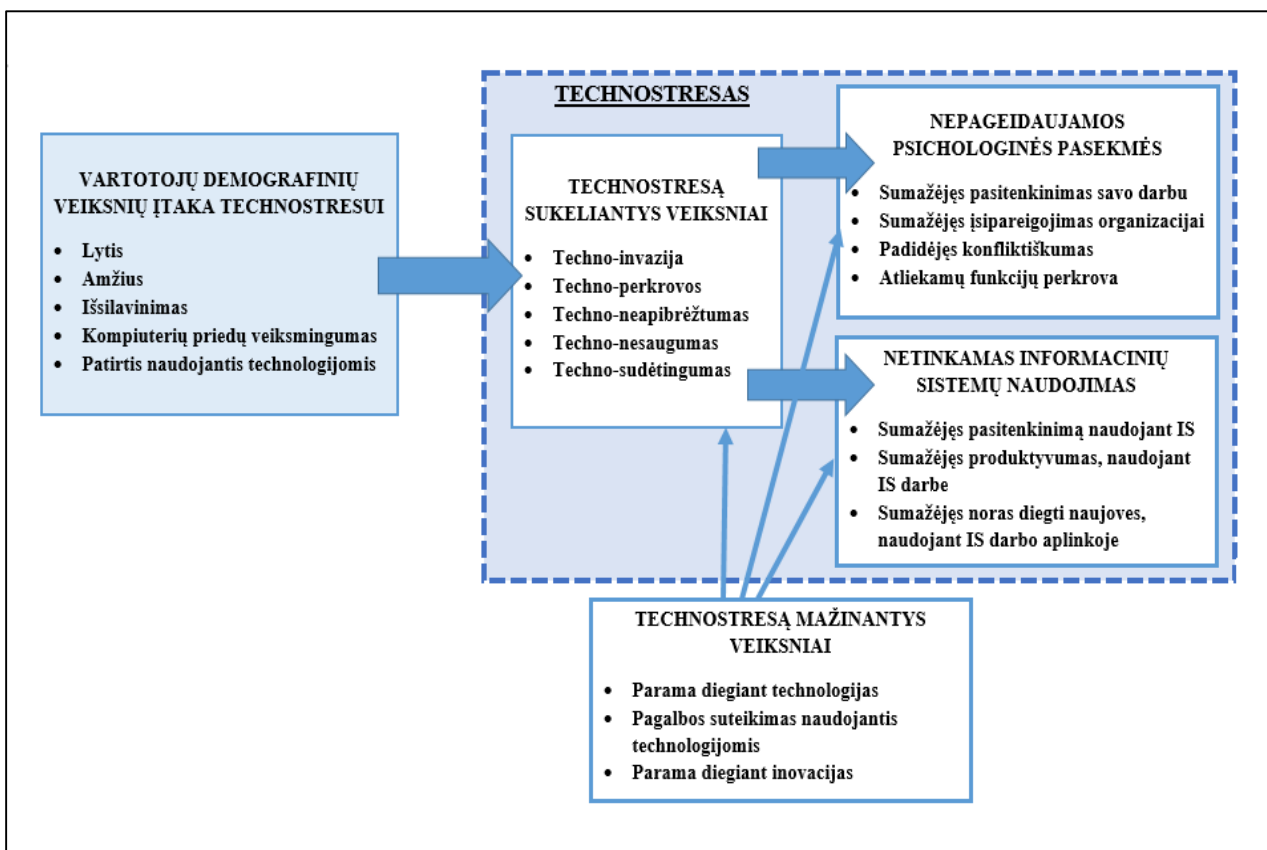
VARTOTOJŲ DEMOGRAFINIŲ VEIKSNIŲ ĮTAKA TECHNOSTRESUI

- Lytis
- Amžius
- Išsilavinimas
- Kompiuterių priedų veiksmingumas
- Patirtis naudojantis technologijomis

TECHNOSTRESAS

TECHNOSTRESĄ SUKELIANTYS VEIKSNIAI

- Techno-invazija
- Techno-perkrovos
- Techno-neapibrėžtumas
- Techno-nesaugumas
- Techno-sudėtingumas

NEPAGEIDAUJAMOS PSICHOLOGINĖS PASEKMĖS

- Sumažėjęs pasitenkinimas savo darbu
- Sumažėjęs įsipareigojimas organizacijai
- Padidėjęs konfliktiškumas
- Atliekamų funkcijų perkrova

NETINKAMAS INFORMACINIŲ SISTEMŲ NAUDOJIMAS

- Sumažėjęs pasitenkinimą naudojant IS
- Sumažėjęs produktyvumas, naudojant IS darbe
- Sumažėjęs noras diegti naujoves, naudojant IS darbo aplinkoje

TECHNOSTRESĄ MAŽINANTYS VEIKSNIAI

- Parama diegiant technologijas
- Pagalbos suteikimas naudojantis technologijomis
- Parama diegiant inovacijas